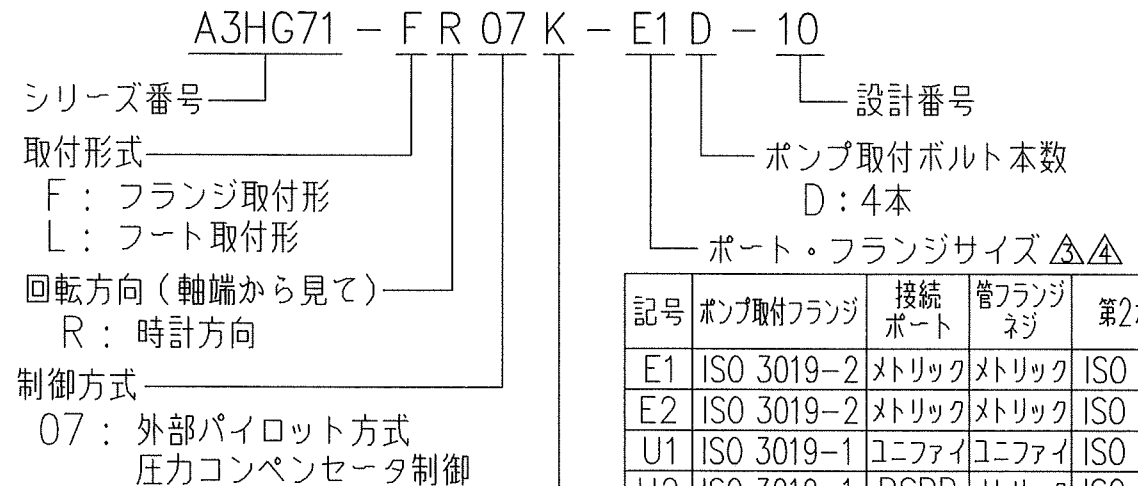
A3HG71 − F R 07 K − E1 D − 10

シリーズ番号

取付形式
F : フランジ取付形
L : フート取付形

回転方向（軸端から見て）
R : 時計方向

制御方式
07 : 外部パイロット方式
圧力コンペンセータ制御

設計番号

ポンプ取付ボルト本数
D : 4本

ポート・フランジサイズ △3△4

| 記号 | ポンプ取付フランジ | 接続ポート | 管フランジネジ | 第2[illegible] |
|---|---|---|---|---|
| E1 | ISO 3019−2 | メトリック | メトリック | ISO |
| E2 | ISO 3019−2 | メトリック | メトリック | ISO |
| U1 | ISO 3019−1 | ユニファイ | ユニファイ | ISO |
| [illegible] | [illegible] | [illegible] | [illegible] | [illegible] |